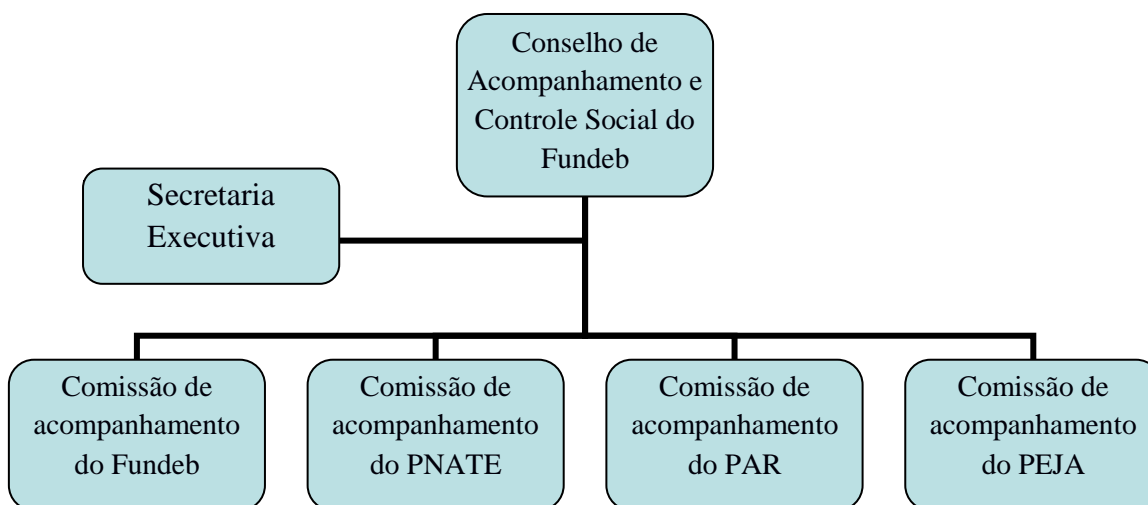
Conselho de Acompanhamento e Controle Social do Fundeb

Secretaria Executiva

Comissão de acompanhamento do Fundeb

Comissão de acompanhamento do PNATE

Comissão de acompanhamento do PAR

Comissão de acompanhamento do PEJA